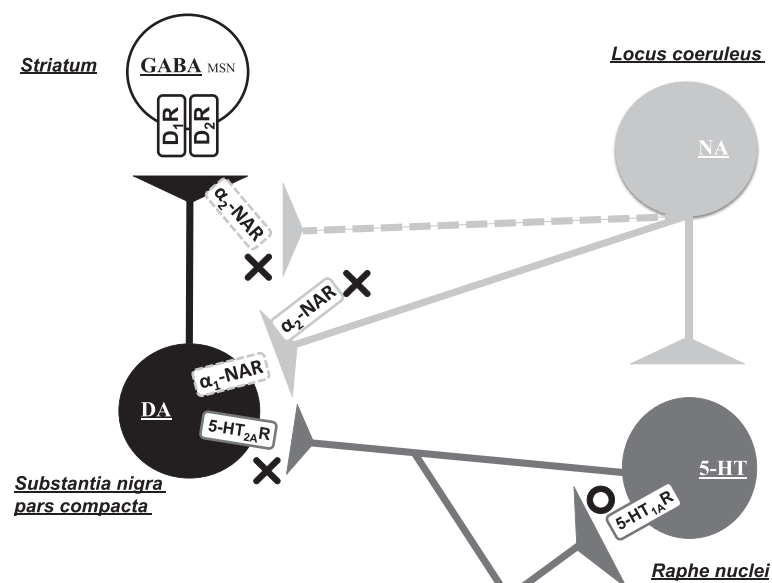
Striatum

GABA MSN

$D_1R$ $D_2R$

Locus coeruleus

NA

$\alpha_2$-NAR

$\alpha_2$-NAR

$\alpha_1$-NAR

DA

$5\text{-}HT_{2A}R$

Substantia nigra pars compacta

5-HT

$5\text{-}HT_{1A}R$

Raphe nuclei